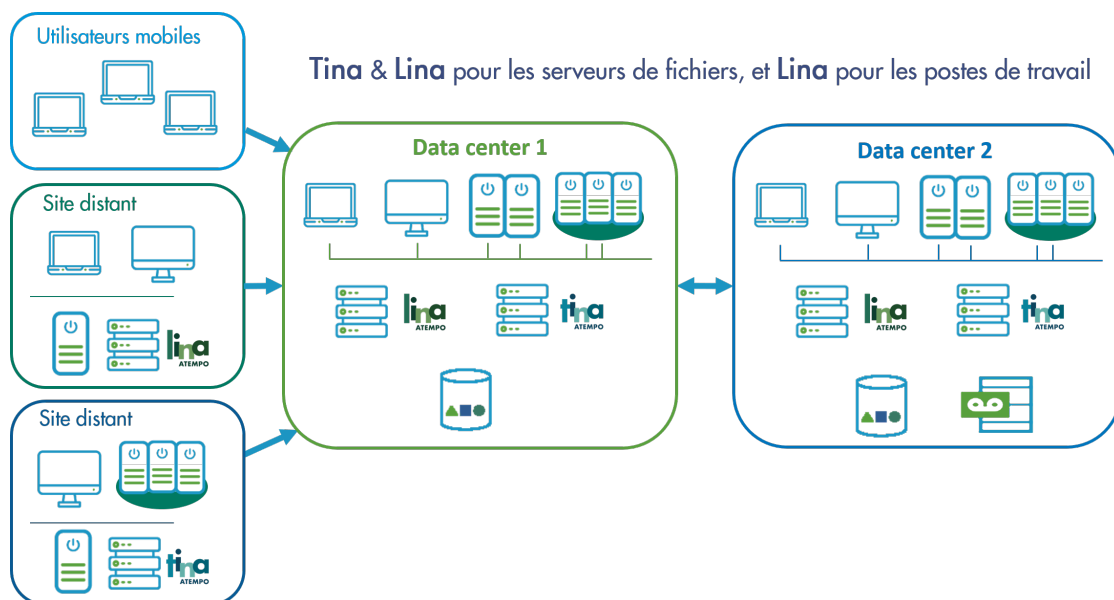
Tina & Lina pour les serveurs de fichiers, et Lina pour les postes de travail

Utilisateurs mobiles

Site distant

lina ATEMPO

Site distant

tina ATEMPO

Data center 1

lina ATEMPO

tina ATEMPO

Data center 2

lina ATEMPO

tina ATEMPO